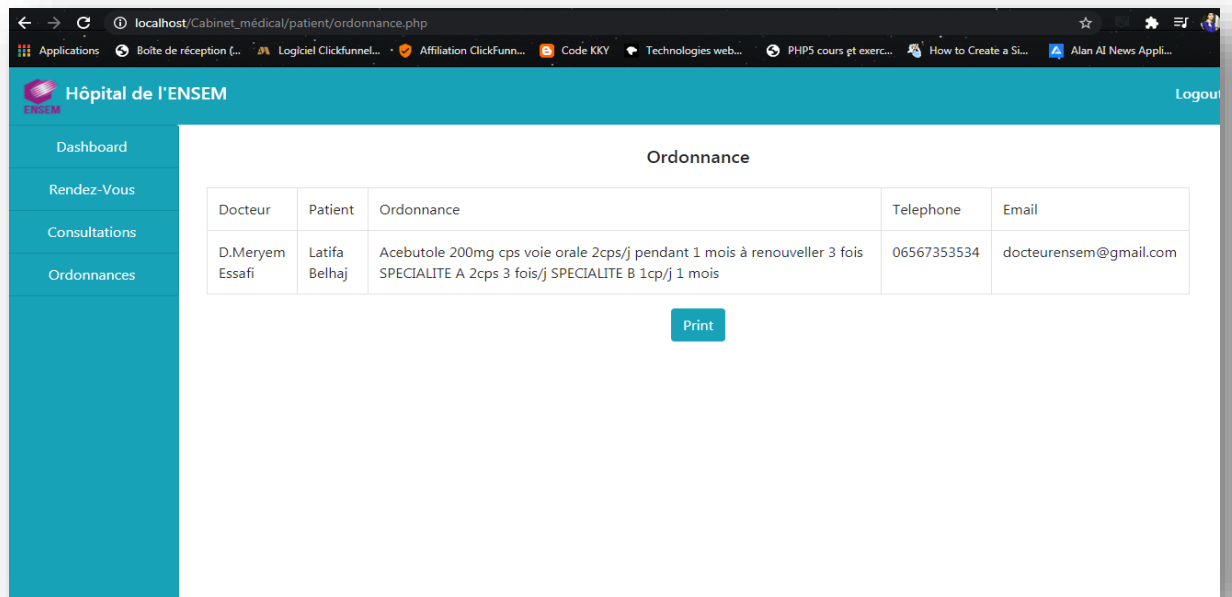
localhost/Cabinet_médical/patient/ordonnance.php

Applications Boîte de réception (... Logiciel Clickfunnel... Affiliation ClickFunn... Code KKY Technologies web... PHP5 cours et exerc... How to Create a Si... Alan AI News Appli...

ENSEM Hôpital de l'ENSEM

Logout

Dashboard

Rendez-Vous

Consultations

Ordonnances

Ordonnance

| Docteur | Patient | Ordonnance | Telephone | Email |
|---|---|---|---|---|
| D.Meryem Essafi | Latifa Belhaj | Acebutole 200mg cps voie orale 2cps/j pendant 1 mois à renouveller 3 fois SPECIALITE A 2cps 3 fois/j SPECIALITE B 1cp/j 1 mois | 06567353534 | docteurensem@gmail.com |

Print